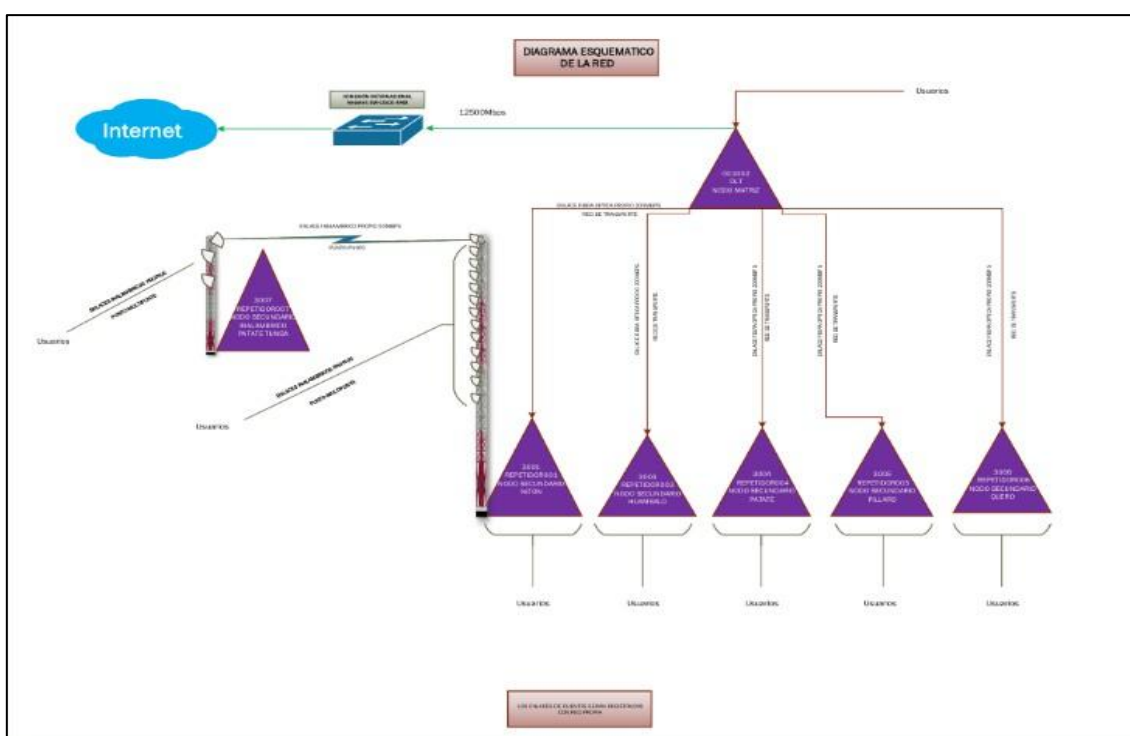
DIAGRAMA ESQUEMATICO DE LA RED

Usuarios

Internet

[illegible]

12500Mbps

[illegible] OLT NODO MATRIZ

ENLACE DE FIBRA OPTICA PROPIO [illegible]
RED DE TRANSPORTE

ENLACE INALAMBRICO PROPIO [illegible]

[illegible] REPETIDOR07 NODO SECUNDARIO INALAMBRICO PATATE TUNGA

ENLACES INALAMBRICOS PROPIOS
PUNTO MULTIPUNTO

Usuarios

ENLACES INALAMBRICOS PROPIOS
PUNTO MULTIPUNTO

Usuarios

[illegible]

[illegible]

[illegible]

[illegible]

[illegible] REPETIDOR01 NODO SECUNDARIO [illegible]

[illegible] REPETIDOR02 NODO SECUNDARIO HUAMBALO

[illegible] REPETIDOR04 NODO SECUNDARIO PATATE

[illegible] REPETIDOR05 NODO SECUNDARIO PILLARO

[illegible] REPETIDOR06 NODO SECUNDARIO QUERO

Usuarios

Usuarios

Usuarios

Usuarios

Usuarios

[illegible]